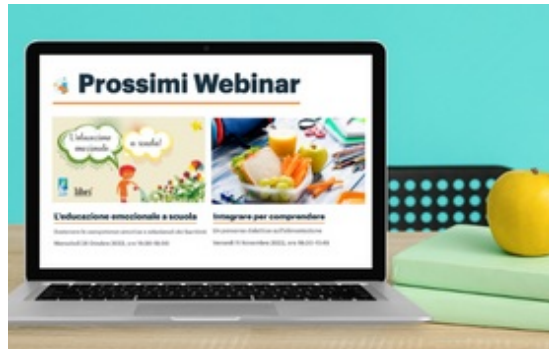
Prossimi Webinar

L'educazione emozionale a scuola!

libri

L'educazione emozionale a scuola

Sostenere le competenze emotive e relazionali dei bambini

Mercoledì 26 Ottobre 2022, ore 16:30-18:00

Integrare per comprendere

Un percorso didattico sull'alimentazione

Venerdì 11 Novembre 2022, ore 16:30-17:45